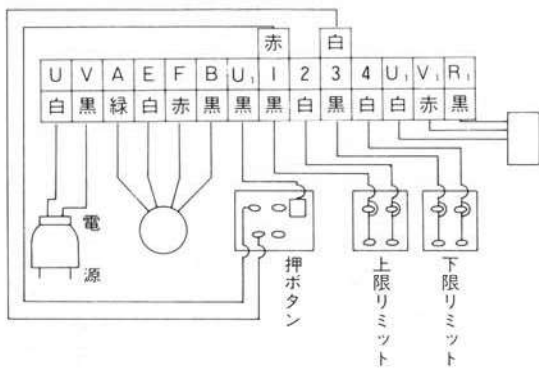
赤 白

| U | V | A | E | F | B | $U_1$ | I | 2 | 3 | 4 | $U_1$ | $V_1$ | $R_1$ |
|---|---|---|---|---|---|---|---|---|---|---|---|---|---|
| 白 | 黒 | 緑 | 白 | 赤 | 黒 | 黒 | 黒 | 白 | 黒 | 白 | 白 | 赤 | 黒 |

電源

押ボタン

上限リミット

下限リミット